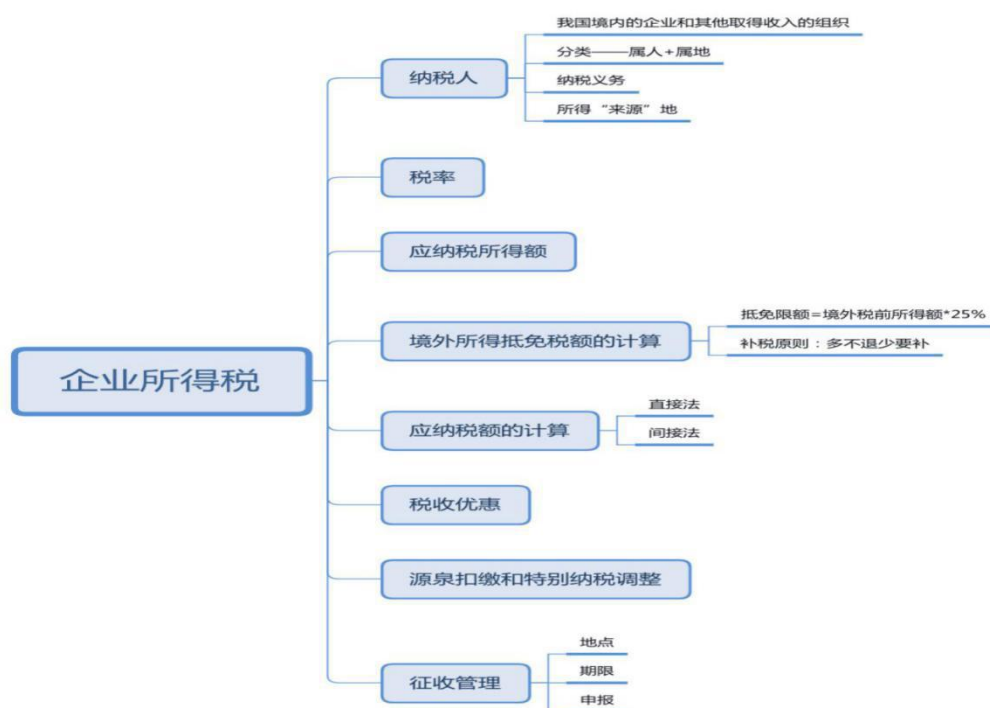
企业所得税

纳税人
我国境内的企业和其他取得收入的组织
分类——属人+属地
纳税义务
所得“来源”地

税率

应纳税所得额

境外所得抵免税额的计算
抵免限额=境外税前所得额*25%
补税原则：多不退少要补

应纳税额的计算
直接法
间接法

税收优惠

源泉扣缴和特别纳税调整

征收管理
地点
期限
申报